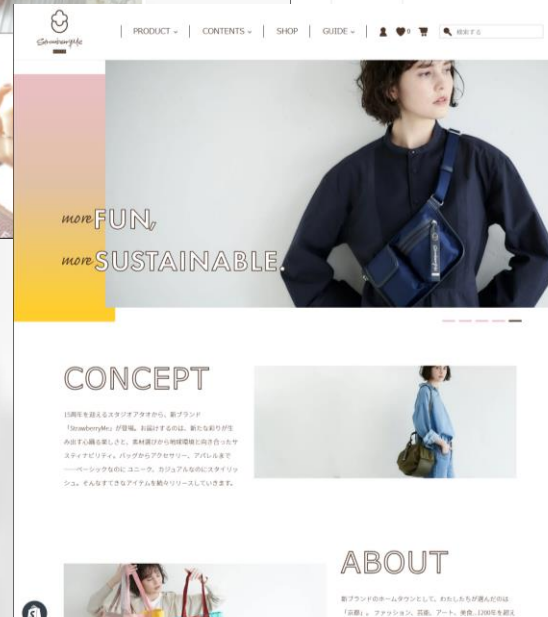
StrawberryMe

PRODUCT ⌄ | CONTENTS ⌄ | SHOP | GUIDE ⌄

0

検索する

more FUN,
more SUSTAINABLE.

CONCEPT

15周年を迎えるスタジオアタオから、新ブランド「StrawberryMe」が登場。お届けするのは、新たな彩りが生み出す心躍る楽しさと、素材選びから地球環境に向き合ったサステナビリティ。バッグからアクセサリー、アパレルまで――ベーシックなのにユニーク、カジュアルなのにスタイリッシュ。そんなすてきなアイテムを続々リリースしていきます。

ABOUT

新ブランドのホームタウンとして、わたしたちが選んだのは「京都」。ファッション、芸術、アート、美食...1200年を超え